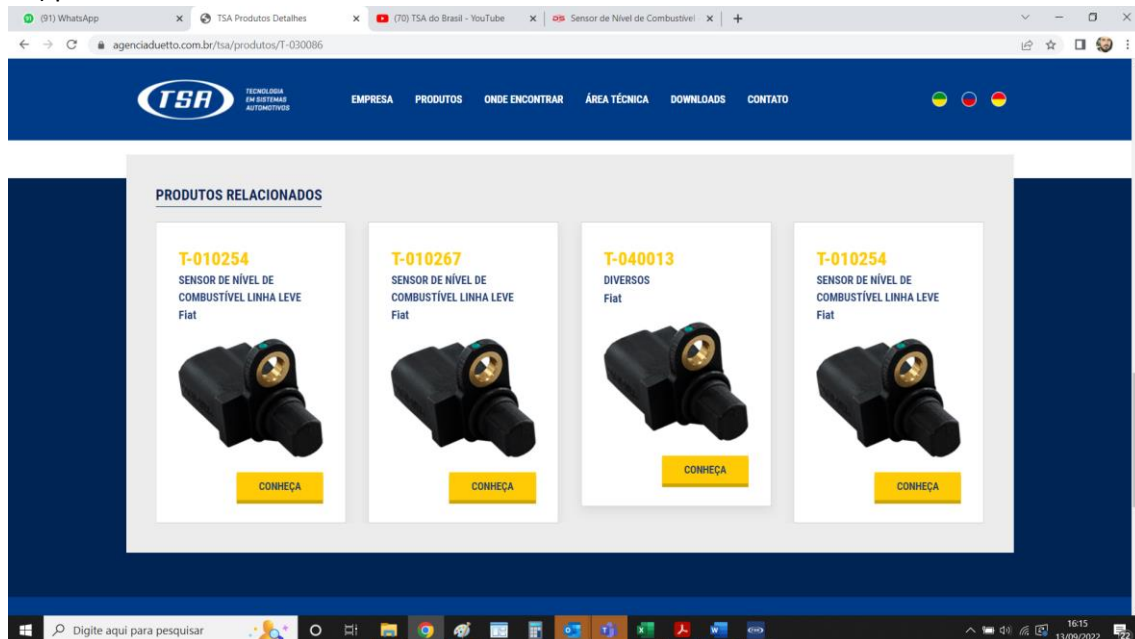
(91) WhatsApp
TSA Produtos Detalhes
(70) TSA do Brasil - YouTube
Sensor de Nível de Combustível
agenciaduetto.com.br/tsa/produtos/T-030086

TSA
TECNOLOGIA EM SISTEMAS AUTOMOTIVOS
EMPRESA PRODUTOS ONDE ENCONTRAR ÁREA TÉCNICA DOWNLOADS CONTATO

PRODUTOS RELACIONADOS

T-010254
SENSOR DE NÍVEL DE COMBUSTÍVEL LINHA LEVE
Fiat
CONHEÇA

T-010267
SENSOR DE NÍVEL DE COMBUSTÍVEL LINHA LEVE
Fiat
CONHEÇA

T-040013
DIVERSOS
Fiat
CONHEÇA

T-010254
SENSOR DE NÍVEL DE COMBUSTÍVEL LINHA LEVE
Fiat
CONHEÇA

Digite aqui para pesquisar
16:15
13/09/2022